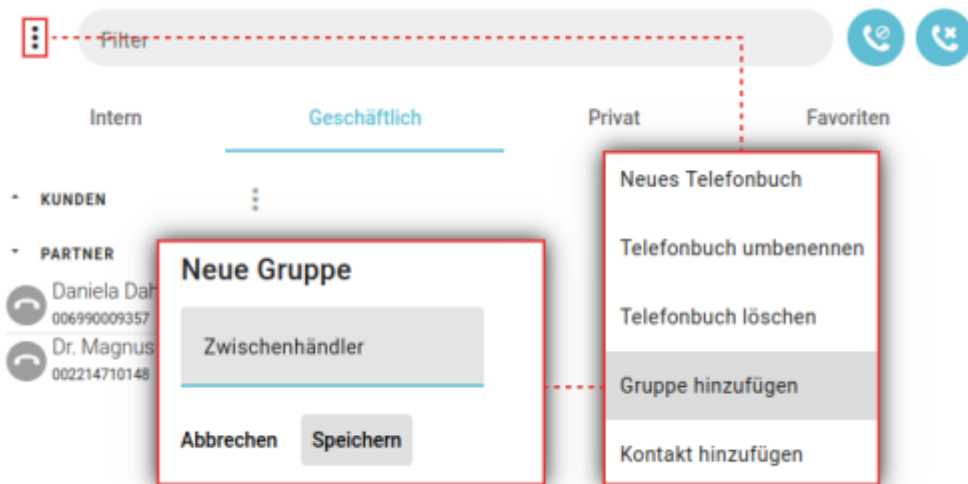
Filter

Intern Geschäftlich Privat Favoriten

KUNDEN

PARTNER

Daniela Dah
006990009357

Dr. Magnus
002214710148

Neue Gruppe

Zwischenhändler

Abbrechen Speichern

Neues Telefonbuch

Telefonbuch umbenennen

Telefonbuch löschen

Gruppe hinzufügen

Kontakt hinzufügen